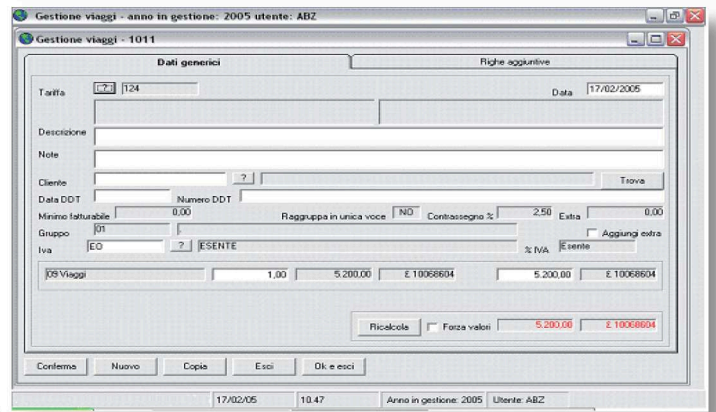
Gestione viaggi - anno in gestione: 2005 utente: ABZ

Gestione viaggi - 1011

Dati generici

Righe aggiuntive

Tariffa [?] 124

Data 17/02/2005

Descrizione

Note

Cliente [?]

Trova

Data DDT

Numero DDT

Minimo fatturabile 0,00

Raggruppa in unica voce NO

Contrassegno % 2,50

Extra 0,00

Gruppo 01

Aggiungi extra

Iva EO [?] ESENTE

% IVA Esente

09 Viaggi 1,00 5.200,00 £ 10068604 5.200,00 £ 10068604

Ricalcola

Forza valori

5.200,00 £ 10068604

Conferma

Nuovo

Copia

Esci

Ok e esci

17/02/05

10.47

Anno in gestione: 2005

Utente: ABZ